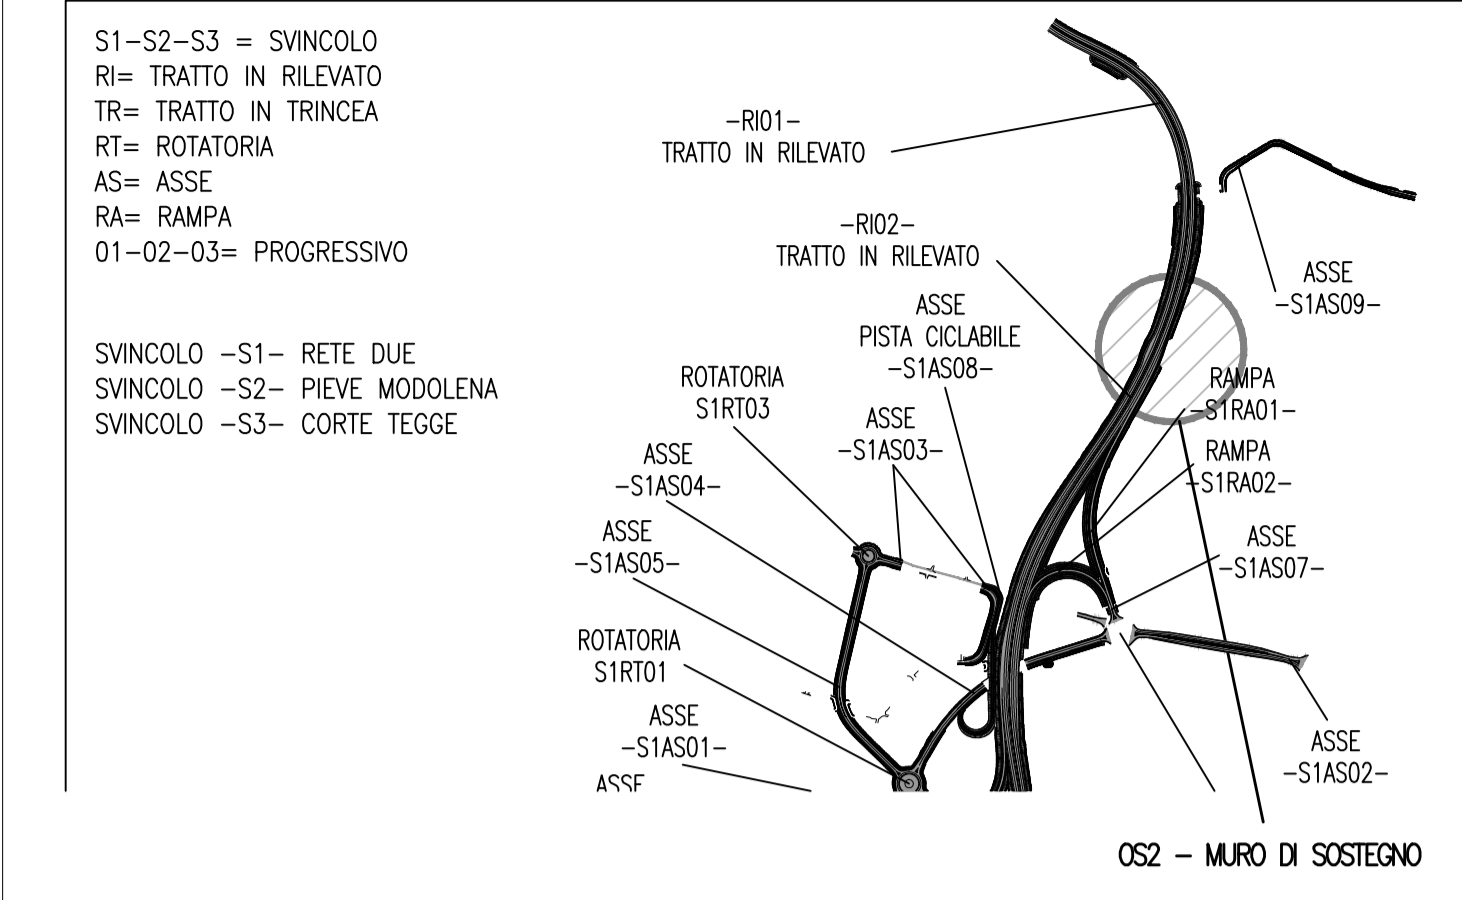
S1–S2–S3 = SVINCOLO
RI= TRATTO IN RILEVATO
TR= TRATTO IN TRINCEA
RT= ROTATORIA
AS= ASSE
RA= RAMPA
01–02–03= PROGRESSIVO

SVINCOLO –S1– RETE DUE
SVINCOLO –S2– PIEVE MODOLENA
SVINCOLO –S3– CORTE TEGGE

–RI01–
TRATTO IN RILEVATO

–RI02–
TRATTO IN RILEVATO

ASSE
–S1AS09–

ASSE
PISTA CICLABILE
–S1AS08–

ROTATORIA
S1RT03

RAMPA
–S1RA01–

ASSE
–S1AS03–

RAMPA
–S1RA02–

ASSE
–S1AS04–

ASSE
–S1AS07–

ASSE
–S1AS05–

ROTATORIA
S1RT01

ASSE
–S1AS01–

ASSE

ASSE
–S1AS02–

OS2 – MURO DI SOSTEGNO